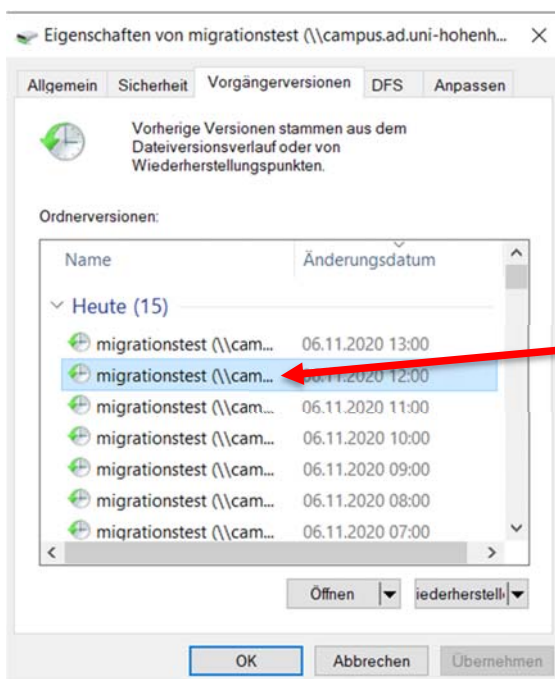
Eigenschaften von migrationstest (\\campus.ad.uni-hohenh... ×

Allgemein | Sicherheit | Vorgängerversionen | DFS | Anpassen

Vorherige Versionen stammen aus dem Dateiversionsverlauf oder von Wiederherstellungspunkten.

Ordnerversionen:

| Name | Änderungsdatum |
|---|---|
| Heute (15) | |
| migrationstest (\\cam... | 06.11.2020 13:00 |
| migrationstest (\\cam... | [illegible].2020 12:00 |
| migrationstest (\\cam... | 06.11.2020 11:00 |
| migrationstest (\\cam... | 06.11.2020 10:00 |
| migrationstest (\\cam... | 06.11.2020 09:00 |
| migrationstest (\\cam... | 06.11.2020 08:00 |
| migrationstest (\\cam... | 06.11.2020 07:00 |

Öffnen | iederherstell

OK | Abbrechen | Übernehmen